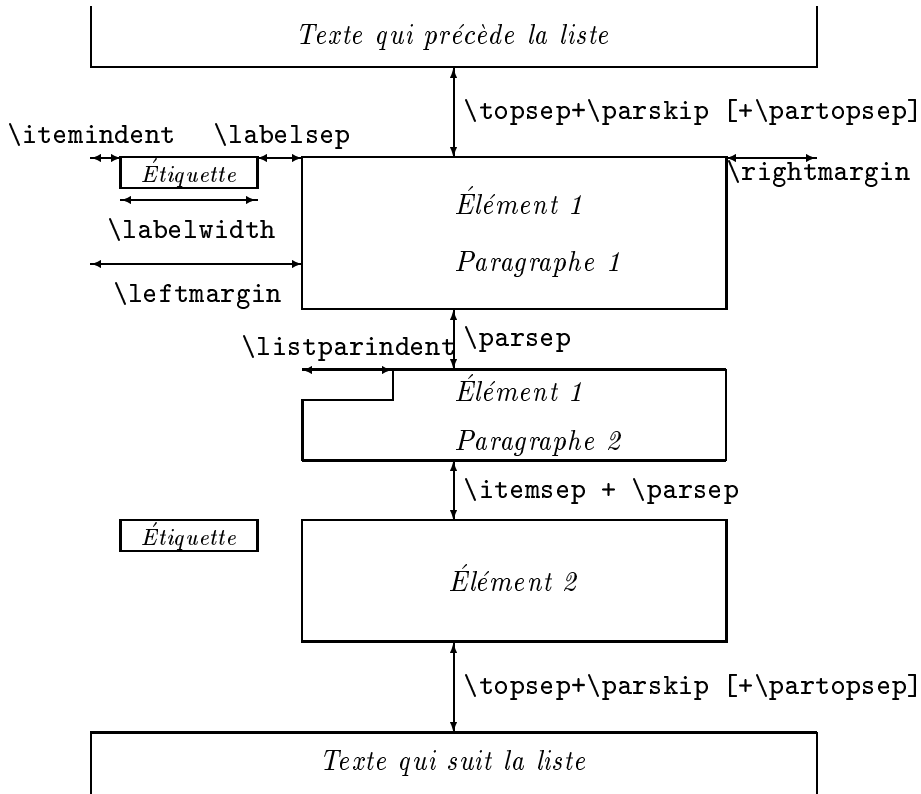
Texte qui précède la liste

\topsep+\parskip [+\partopsep]

\itemindent \labelsep

Étiquette

\rightmargin

Élément 1

\labelwidth

Paragraphe 1

\leftmargin

\listparindent

\parsep

Élément 1

Paragraphe 2

\itemsep + \parsep

Étiquette

Élément 2

\topsep+\parskip [+\partopsep]

Texte qui suit la liste